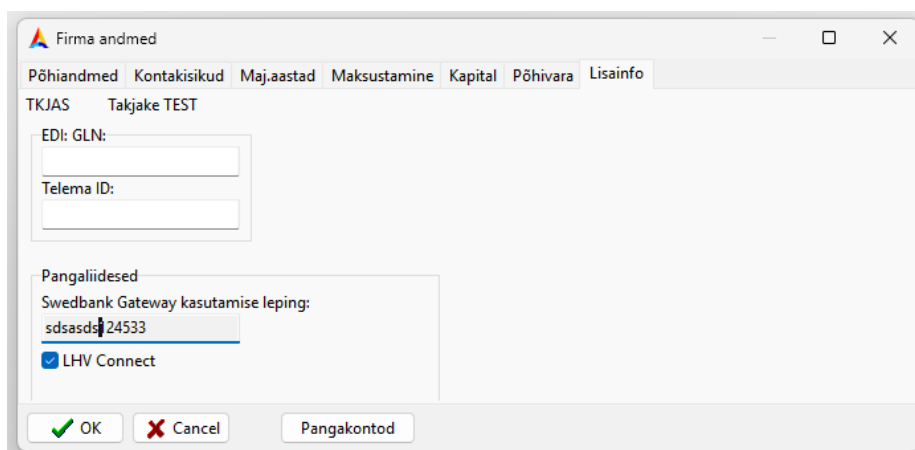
Firma andmed

Põhiandmed | Kontakisikud | Maj.aastad | Maksustamine | Kapital | Põhivara | Lisainfo

TKJAS Takjake TEST

EDI: GLN:

Telema ID:

Pangaliidesed

Swedbank Gateway kasutamise leping:

sdsasdsi24533

LHV Connect

OK Cancel Pangakontod